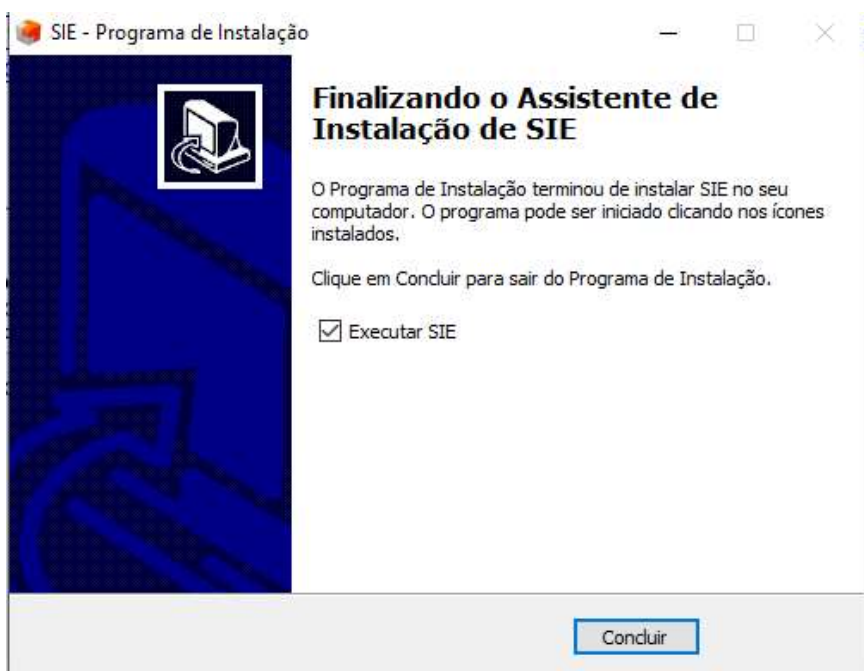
SIE - Programa de Instalação

Finalizando o Assistente de Instalação de SIE

O Programa de Instalação terminou de instalar SIE no seu computador. O programa pode ser iniciado clicando nos ícones instalados.

Clique em Concluir para sair do Programa de Instalação.

Executar SIE

Concluir